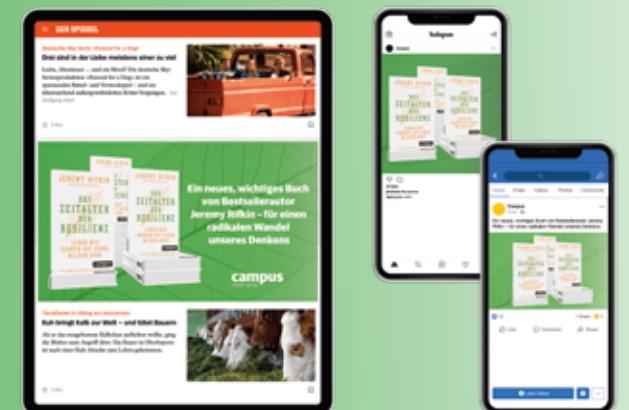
DER SPIEGEL

Deutsche Sky-Serie »Funeral for a Dog«

Drei sind in der Liebe meistens einer zu viel

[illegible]

Wolfgang Höbel

JEREMY RIFKIN

DAS ZEITALTER DER RESILIENZ

Ein neues, wichtiges Buch von Bestsellerautor Jeremy Rifkin – für einen radikalen Wandel unseres Denkens

campus

Tierattacke in Allgäu am Ammersee

Kuh bringt Kalb zur Welt – und tötet Bauern

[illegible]

Instagram

Campus

Campus

Ein neues, wichtiges Buch von Bestsellerautor Jeremy Rifkin – für einen radikalen Wandel unseres Denkens

Like

Comment

Share

Learn More